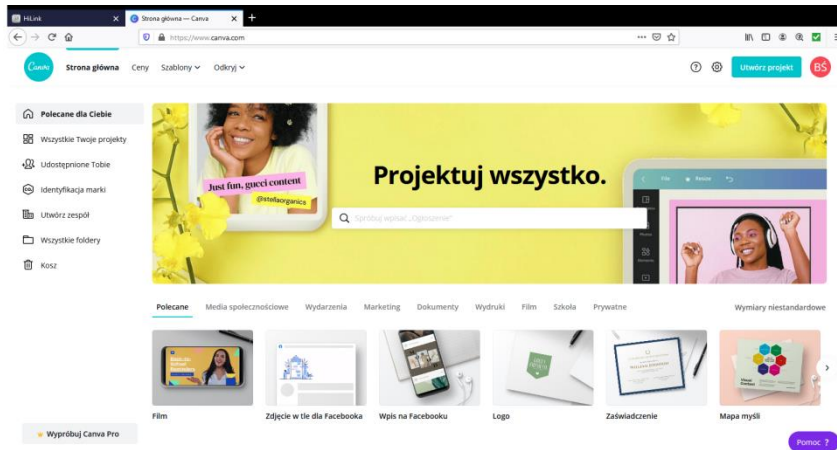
HiLink
Strona główna — Canva
https://www.canva.com
Canva
Strona główna
Ceny
Szablony
Odkryj
Utwórz projekt
BŚ
Polecane dla Ciebie
Wszystkie Twoje projekty
Udostępnione Tobie
Identyfikacja marki
Utwórz zespół
Wszystkie foldery
Kosz
Just fun, gucci content
@stellaorganics
Projektuj wszystko.
Spróbuj wpisać „Ogłoszenie"
File
Resize
Polecane
Media społecznościowe
Wydarzenia
Marketing
Dokumenty
Wydruki
Film
Szkoła
Prywatne
Wymiary niestandardowe
Film
Zdjęcie w tle dla Facebooka
Wpis na Facebooku
Logo
Zaświadczenie
Mapa myśli
Wypróbuj Canva Pro
Pomoc ?